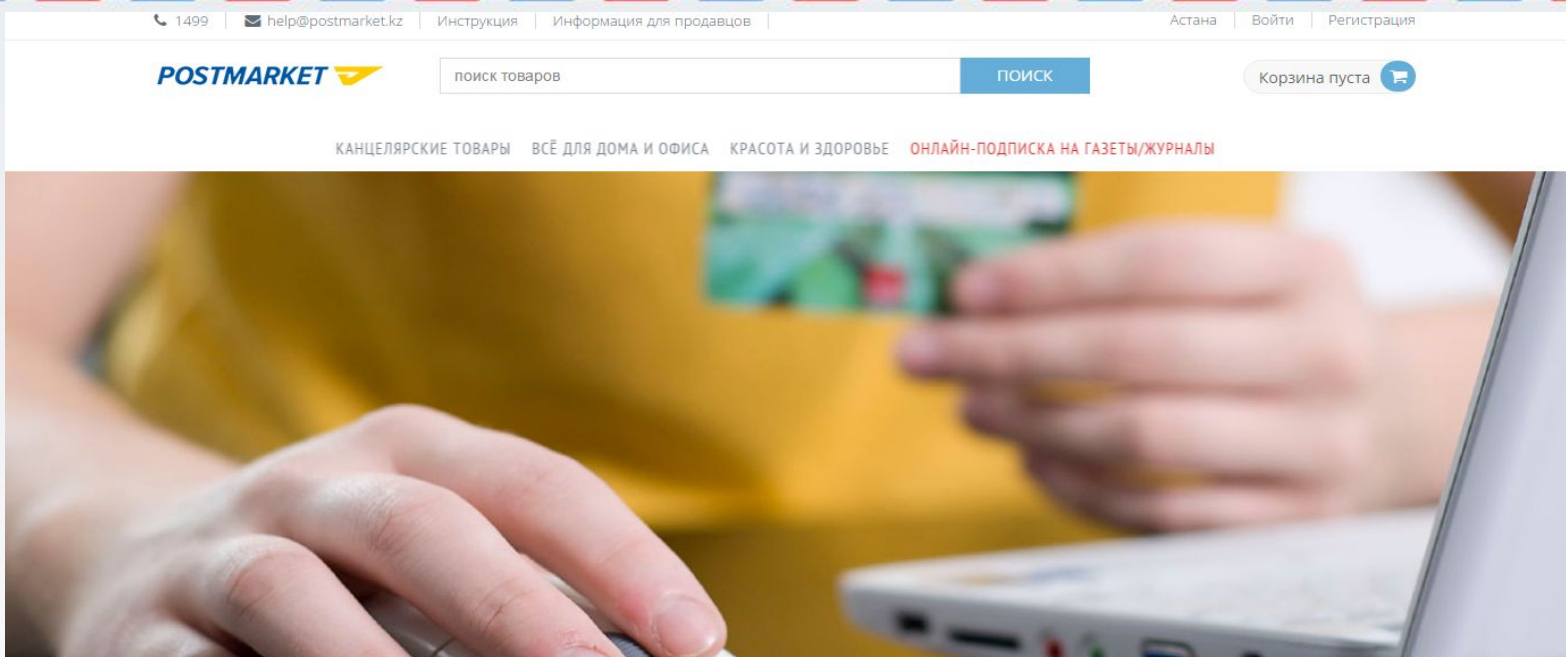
1499 | help@postmarket.kz | Инструкция | Информация для продавцов

Астана | Войти | Регистрация

POSTMARKET

поиск товаров

ПОИСК

Корзина пуста

КАНЦЕЛЯРСКИЕ ТОВАРЫ ВСЁ ДЛЯ ДОМА И ОФИСА КРАСОТА И ЗДОРОВЬЕ ОНЛАЙН-ПОДПИСКА НА ГАЗЕТЫ/ЖУРНАЛЫ